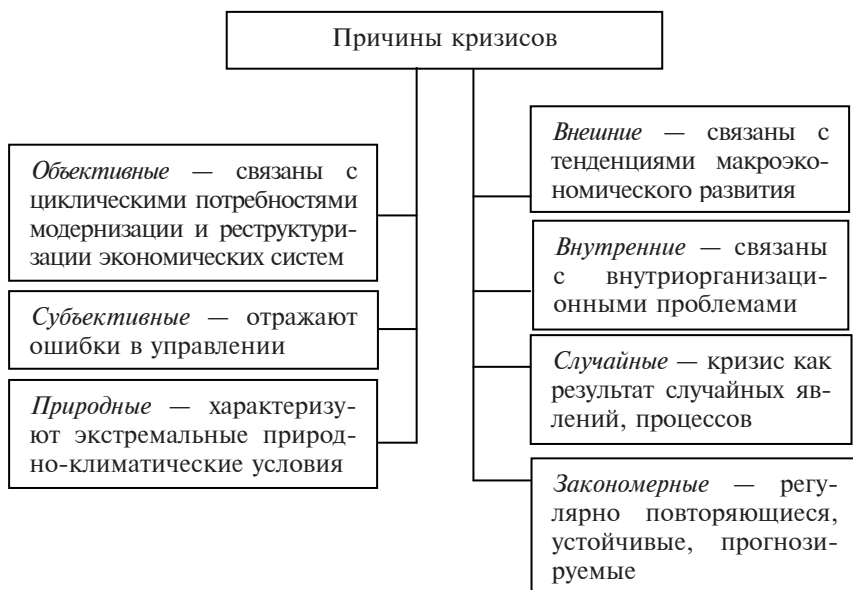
Причины кризисов

*Объективные* — связаны с циклическими потребностями модернизации и реструктуризации экономических систем

*Субъективные* — отражают ошибки в управлении

*Природные* — характеризуют экстремальные природно-климатические условия

*Внешние* — связаны с тенденциями макроэкономического развития

*Внутренние* — связаны с внутриорганизационными проблемами

*Случайные* — кризис как результат случайных явлений, процессов

*Закономерные* — регулярно повторяющиеся, устойчивые, прогнозируемые